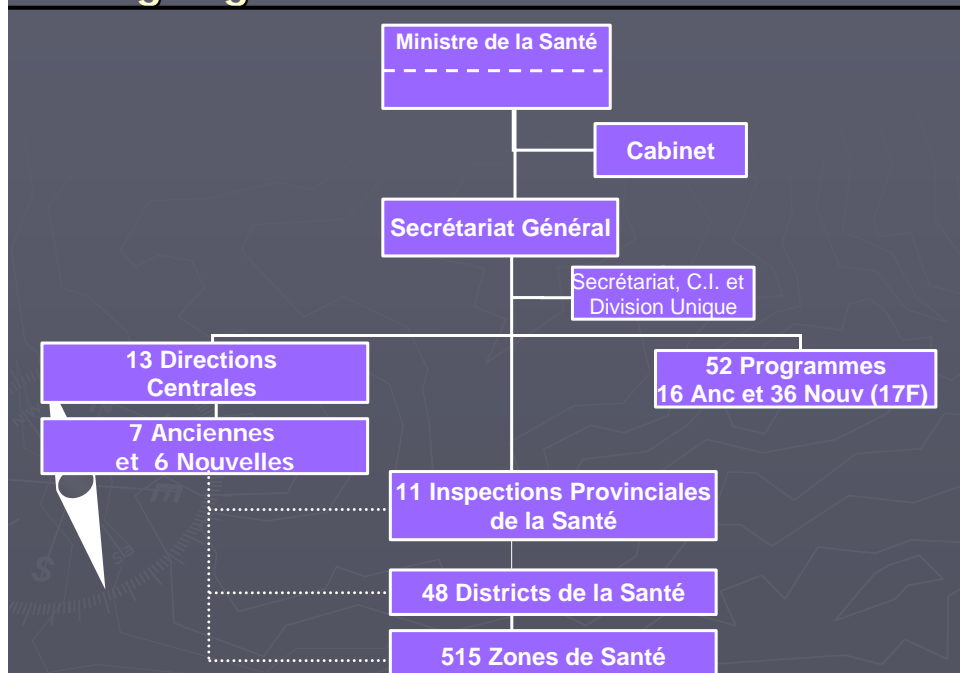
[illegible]

Ministre de la Santé

Cabinet

Secrétariat Général

Secrétariat, C.I. et Division Unique

13 Directions Centrales

7 Anciennes et 6 Nouvelles

52 Programmes 16 Anc et 36 Nouv (17F)

11 Inspections Provinciales de la Santé

48 Districts de la Santé

515 Zones de Santé